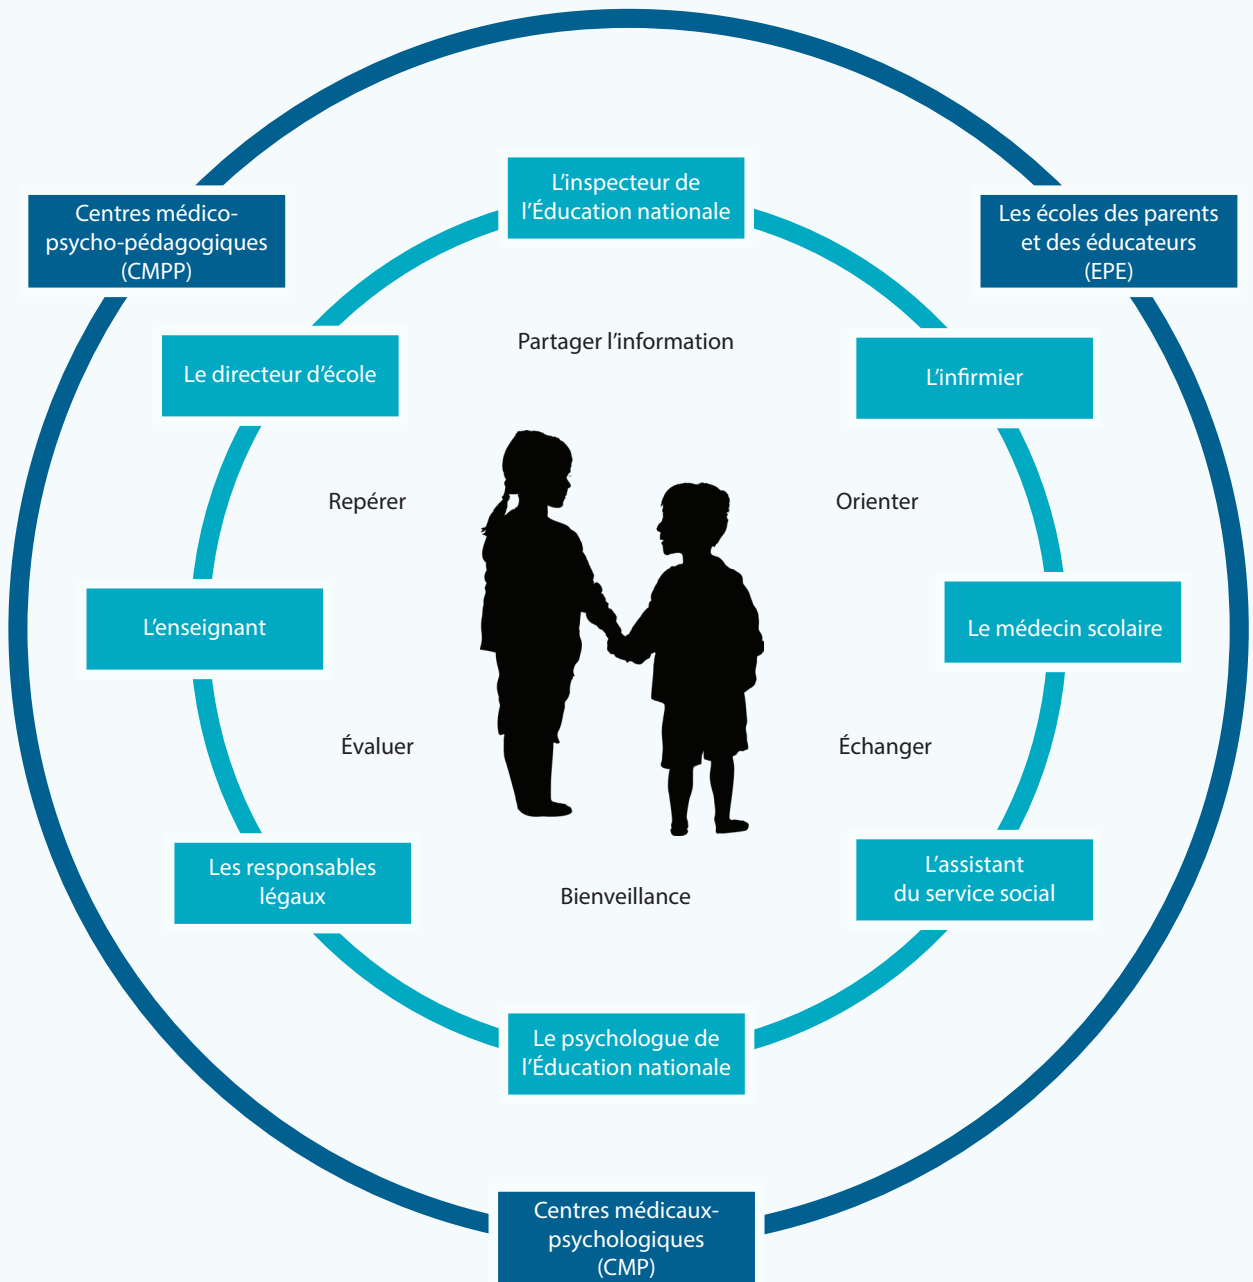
Centres médico-psycho-pédagogiques (CMPP)

L’inspecteur de l’Éducation nationale

Les écoles des parents et des éducateurs (EPE)

Partager l’information

Le directeur d’école

L’infirmier

Repérer

Orienter

L’enseignant

Le médecin scolaire

Évaluer

Échanger

Les responsables légaux

Bienveillance

L’assistant du service social

Le psychologue de l’Éducation nationale

Centres médicaux-psychologiques (CMP)